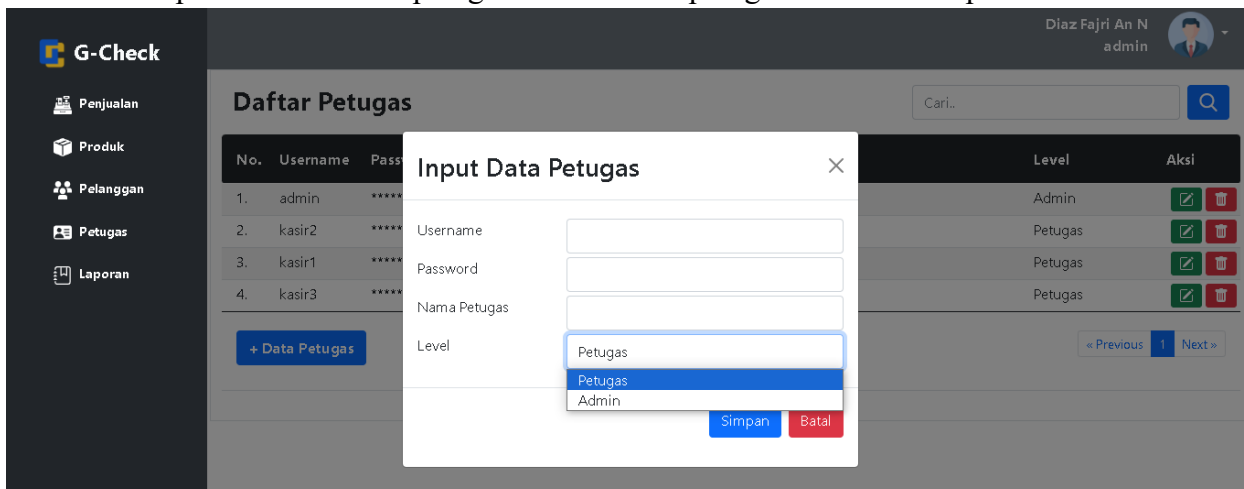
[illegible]

G-Check

Diaz Fajri An N
admin

Penjualan
Produk
Pelanggan
Petugas
Laporan

Daftar Petugas

Cari..

| No. | Username | Pass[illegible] | Level | Aksi |
|---|---|---|---|---|
| 1. | admin | ***** | Admin | |
| 2. | kasir2 | ***** | Petugas | |
| 3. | kasir1 | ***** | Petugas | |
| 4. | kasir3 | ***** | Petugas | |

+ Data Petugas

« Previous 1 Next »

Input Data Petugas

Username
Password
Nama Petugas
Level
Petugas
Petugas
Admin

Simpan Batal